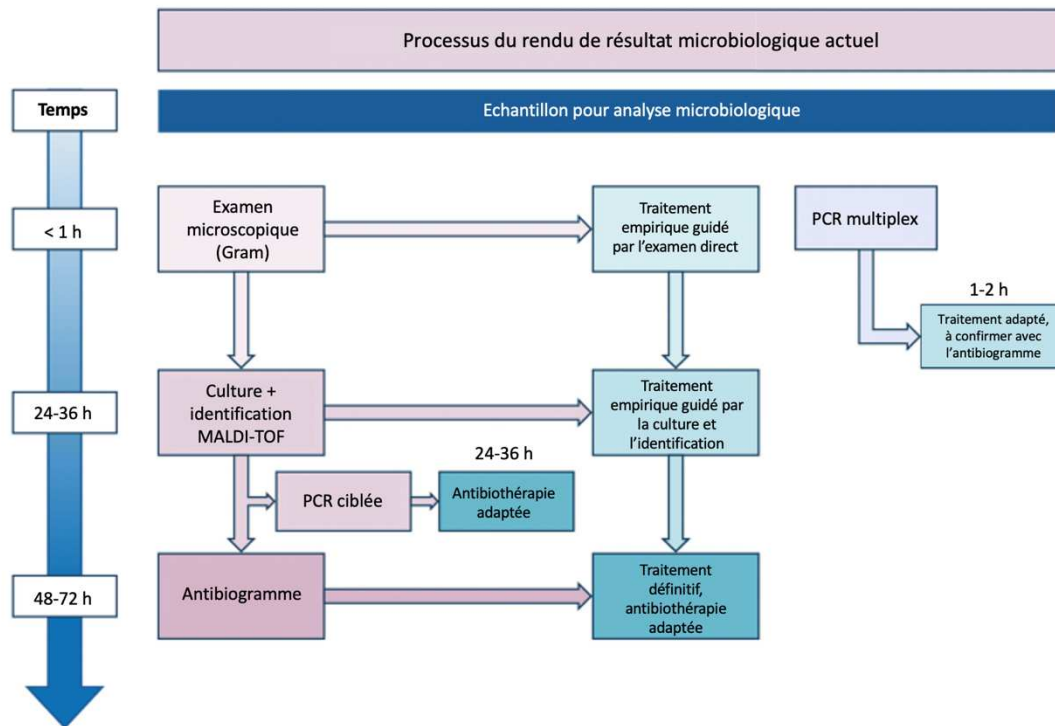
Processus du rendu de résultat microbiologique actuel

Temps

Echantillon pour analyse microbiologique

< 1 h

Examen microscopique (Gram)

Traitement empirique guidé par l'examen direct

PCR multiplex

1-2 h

Traitement adapté, à confirmer avec l'antibiogramme

24-36 h

Culture + identification MALDI-TOF

Traitement empirique guidé par la culture et l'identification

24-36 h

PCR ciblée

Antibiothérapie adaptée

48-72 h

Antibiogramme

Traitement définitif, antibiothérapie adaptée